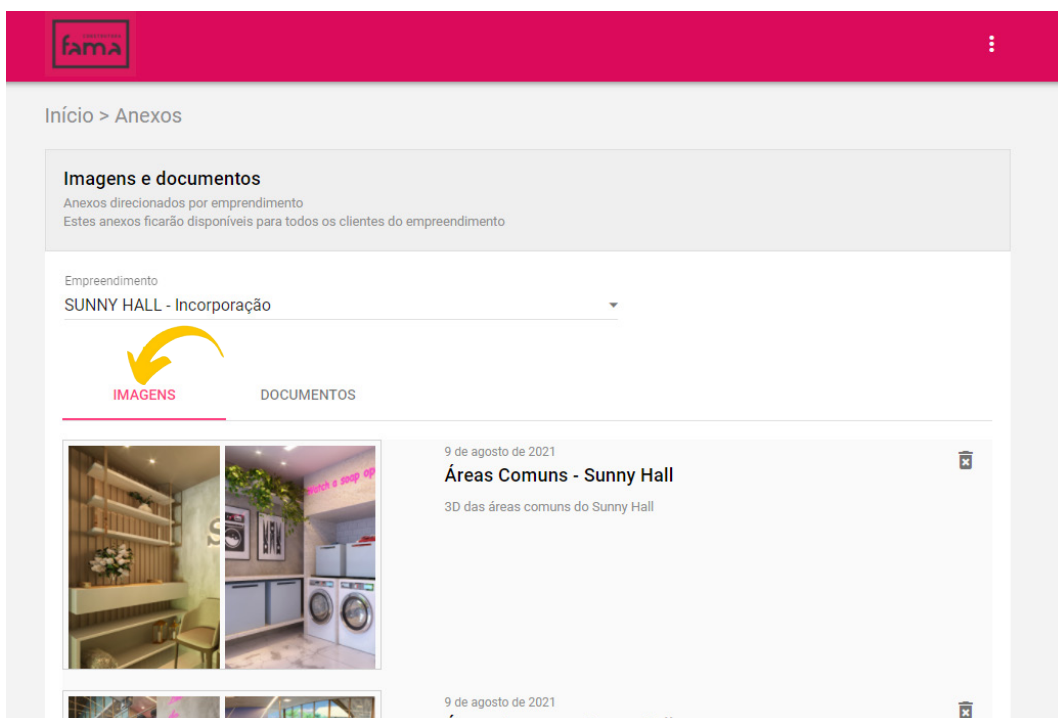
fama

Início > Anexos

Imagens e documentos

Anexos direcionados por emprendimento
Estes anexos ficarão disponíveis para todos os clientes do empreendimento

Empreendimento
SUNNY HALL - Incorporação

IMAGENS

DOCUMENTOS

9 de agosto de 2021
Áreas Comuns - Sunny Hall
3D das áreas comuns do Sunny Hall

9 de agosto de 2021
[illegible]